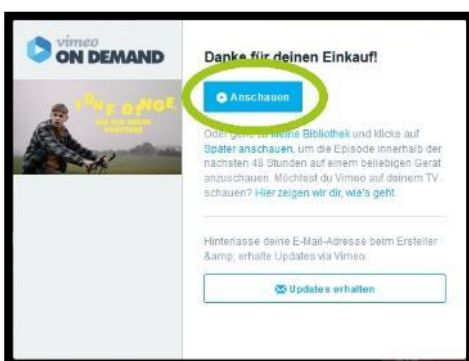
vimeo ON DEMAND

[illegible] DINGE

Danke für deinen Einkauf!

Anschauen

Oder gehe zu meine Bibliothek und klicke auf Später anschauen, um die Episode innerhalb der nächsten 48 Stunden auf einem beliebigen Gerät anzuschauen. Möchtest du Vimeo auf deinem TV schauen? Hier zeigen wir dir, wie's geht.

Hinterlasse deine E-Mail-Adresse beim Ersteller &amp; erhalte Updates via Vimeo.

Updates erhalten